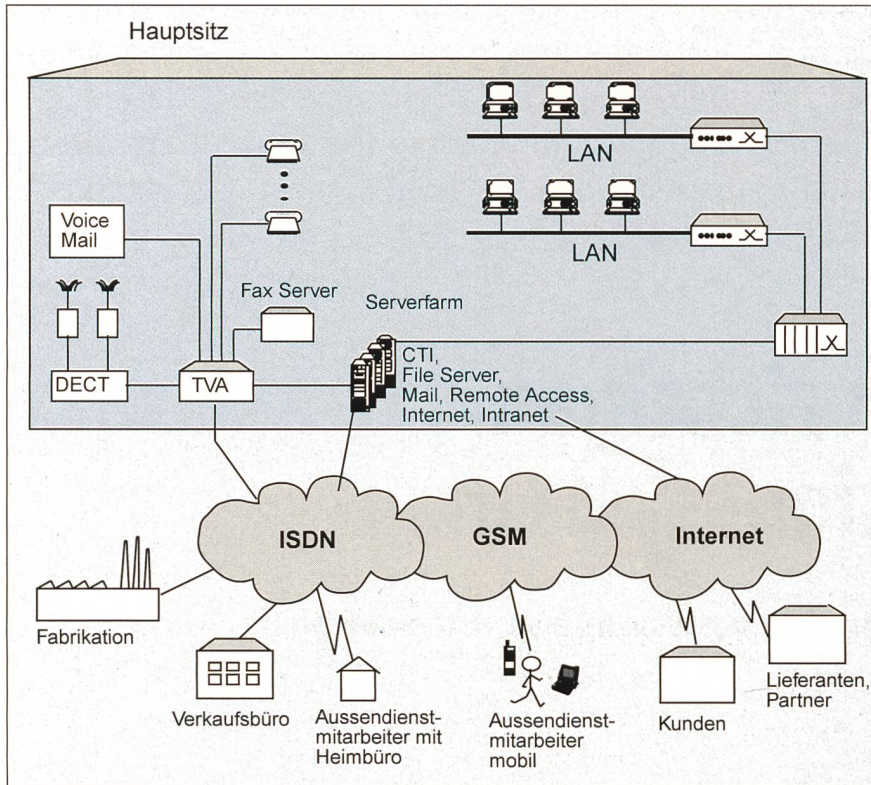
Hauptsitz

LAN

LAN

Voice Mail

Fax Server

Serverfarm

CTI, File Server, Mail, Remote Access, Internet, Intranet

DECT

TVA

ISDN

GSM

Internet

Fabrikation

Verkaufsbüro

Aussendienstmitarbeiter mit Heimbüro

Aussendienstmitarbeiter mobil

Kunden

Lieferanten, Partner